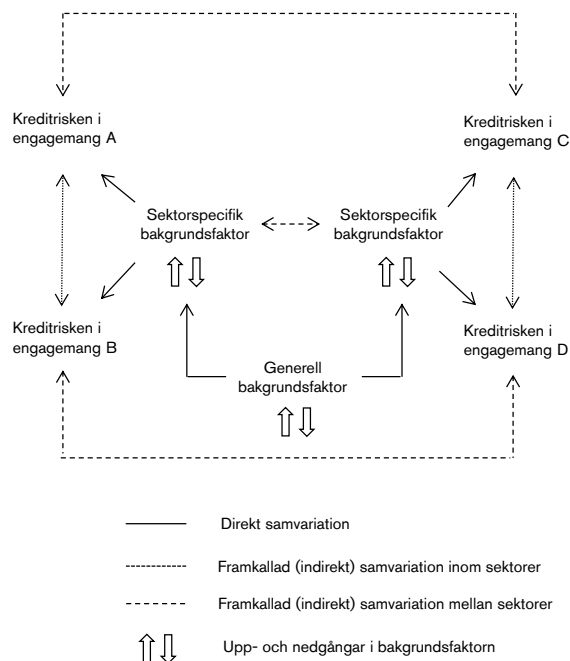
Kreditrisken i engagemang A

Kreditrisken i engagemang C

Sektorspecifik bakgrundsfaktor

Sektorspecifik bakgrundsfaktor

Kreditrisken i engagemang B

Kreditrisken i engagemang D

Generell bakgrundsfaktor

Direkt samvariation

Framkallad (indirekt) samvariation inom sektorer

Framkallad (indirekt) samvariation mellan sektorer

Upp- och nedgångar i bakgrundsfaktorn